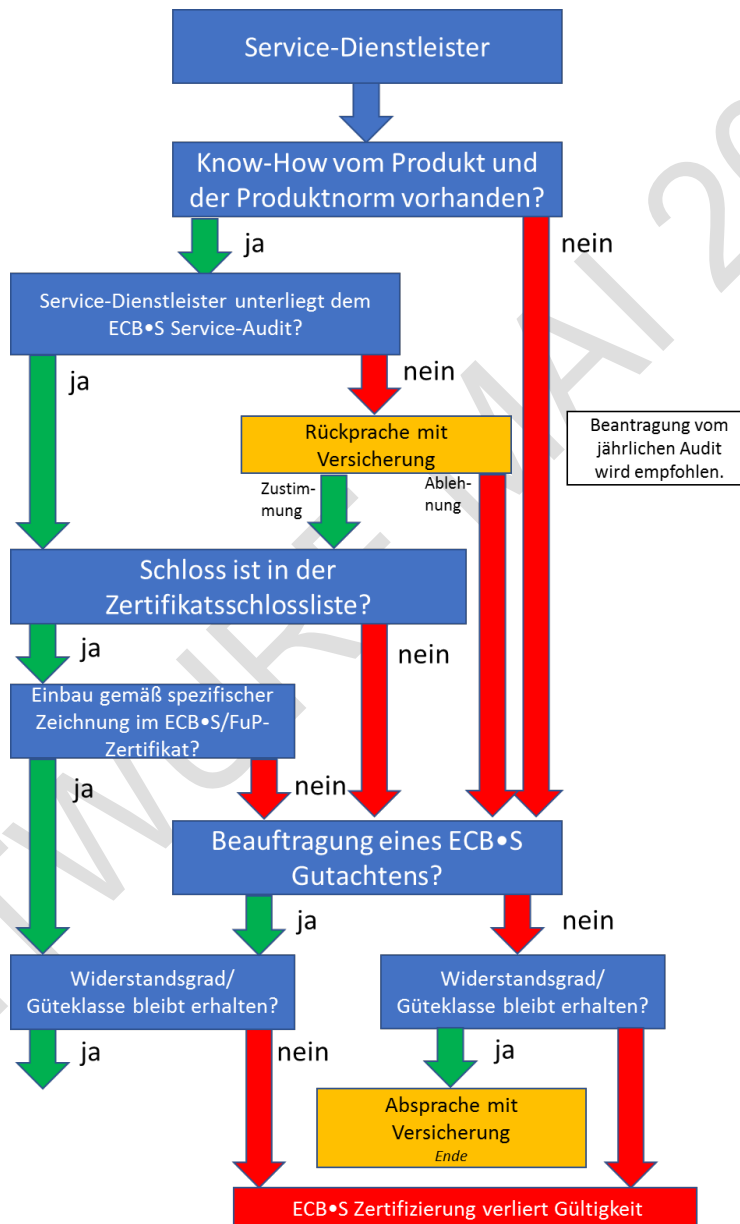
Service-Dienstleister

Know-How vom Produkt und der Produktnorm vorhanden?

ja

nein

Service-Dienstleister unterliegt dem ECB•S Service-Audit?

ja

nein

Rückprache mit Versicherung

Zustimmung

Ablehnung

Beantragung vom jährlichen Audit wird empfohlen.

Schloss ist in der Zertifikatsschlossliste?

ja

nein

Einbau gemäß spezifischer Zeichnung im ECB•S/FuP-Zertifikat?

ja

nein

Beauftragung eines ECB•S Gutachtens?

ja

nein

Widerstandsgrad/ Güteklasse bleibt erhalten?

Widerstandsgrad/ Güteklasse bleibt erhalten?

ja

nein

ja

Absprache mit Versicherung
Ende

ECB•S Zertifizierung verliert Gültigkeit

ENTWURF MAI 20